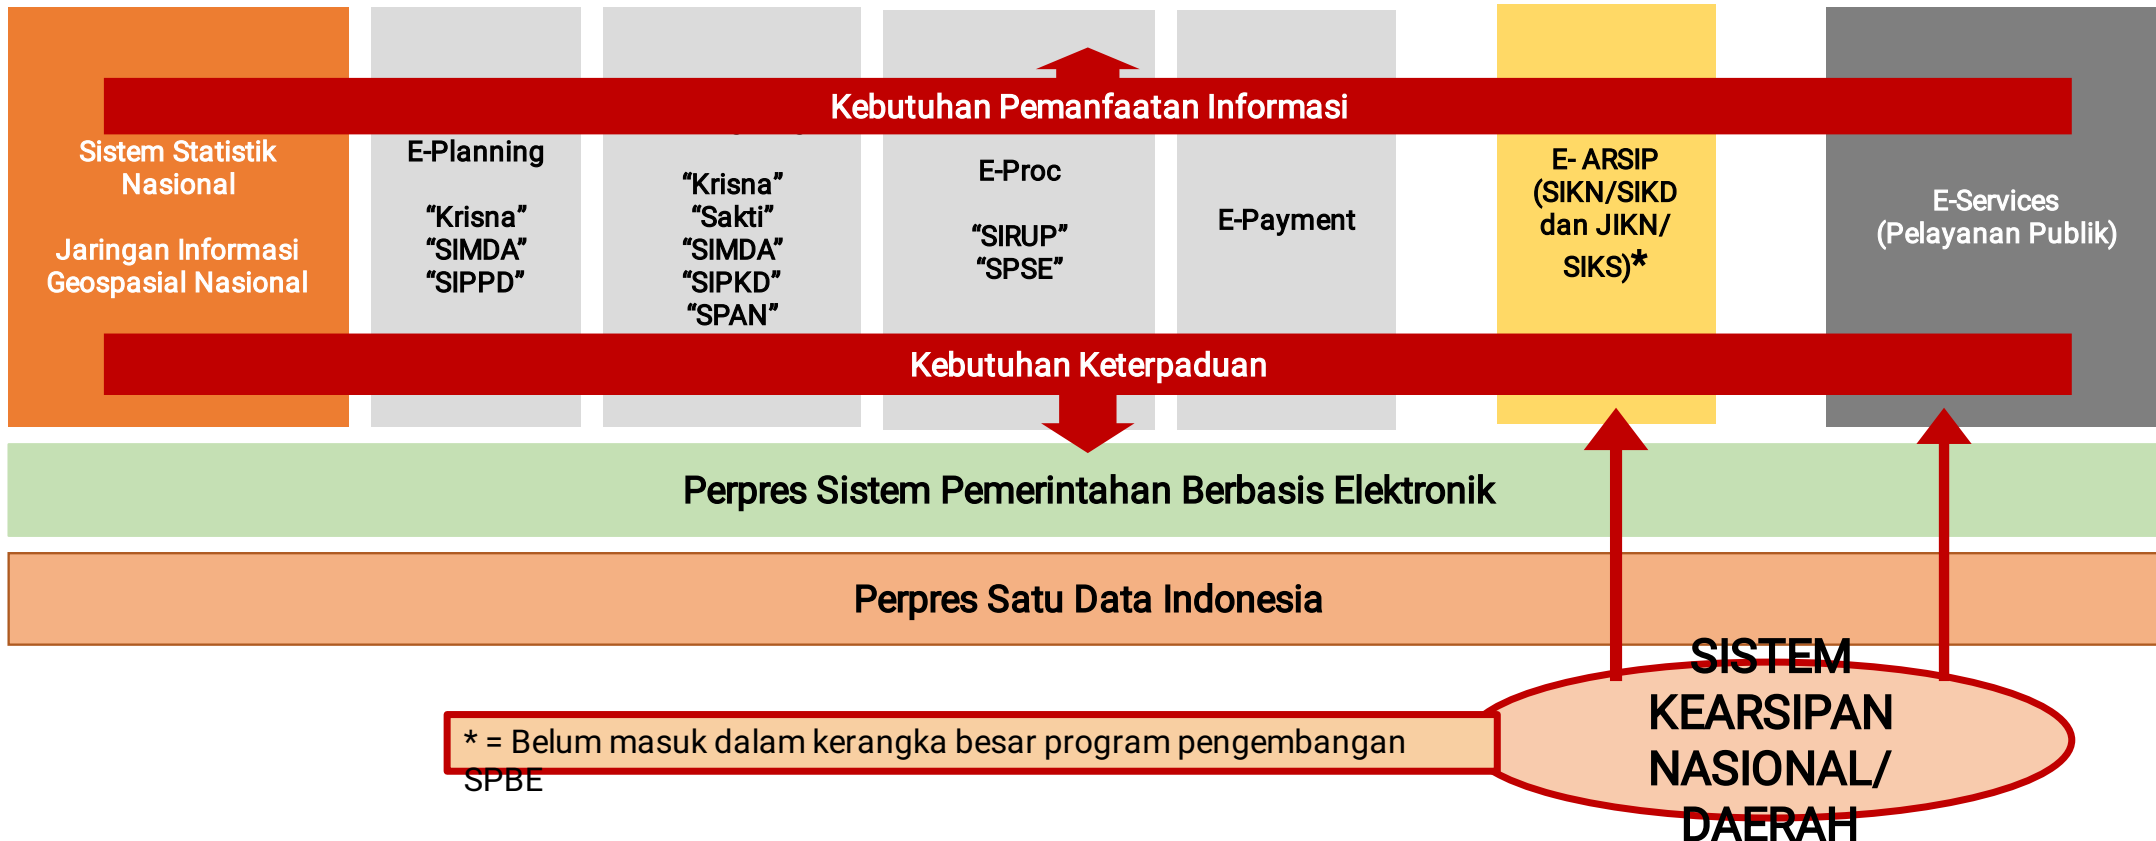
Kebutuhan Pemanfaatan Informasi

Sistem Statistik Nasional

Jaringan Informasi Geospasial Nasional

E-Planning

“Krisna”
“SIMDA”
“SIPPD”

“Krisna”
“Sakti”
“SIMDA”
“SIPKD”
“SPAN”

E-Proc

“SIRUP”
“SPSE”

E-Payment

E- ARSIP (SIKN/SIKD dan JIKN/ SIKS)*

E-Services (Pelayanan Publik)

Kebutuhan Keterpaduan

Perpres Sistem Pemerintahan Berbasis Elektronik

Perpres Satu Data Indonesia

* = Belum masuk dalam kerangka besar program pengembangan SPBE

SISTEM KEARSIPAN NASIONAL/ DAERAH